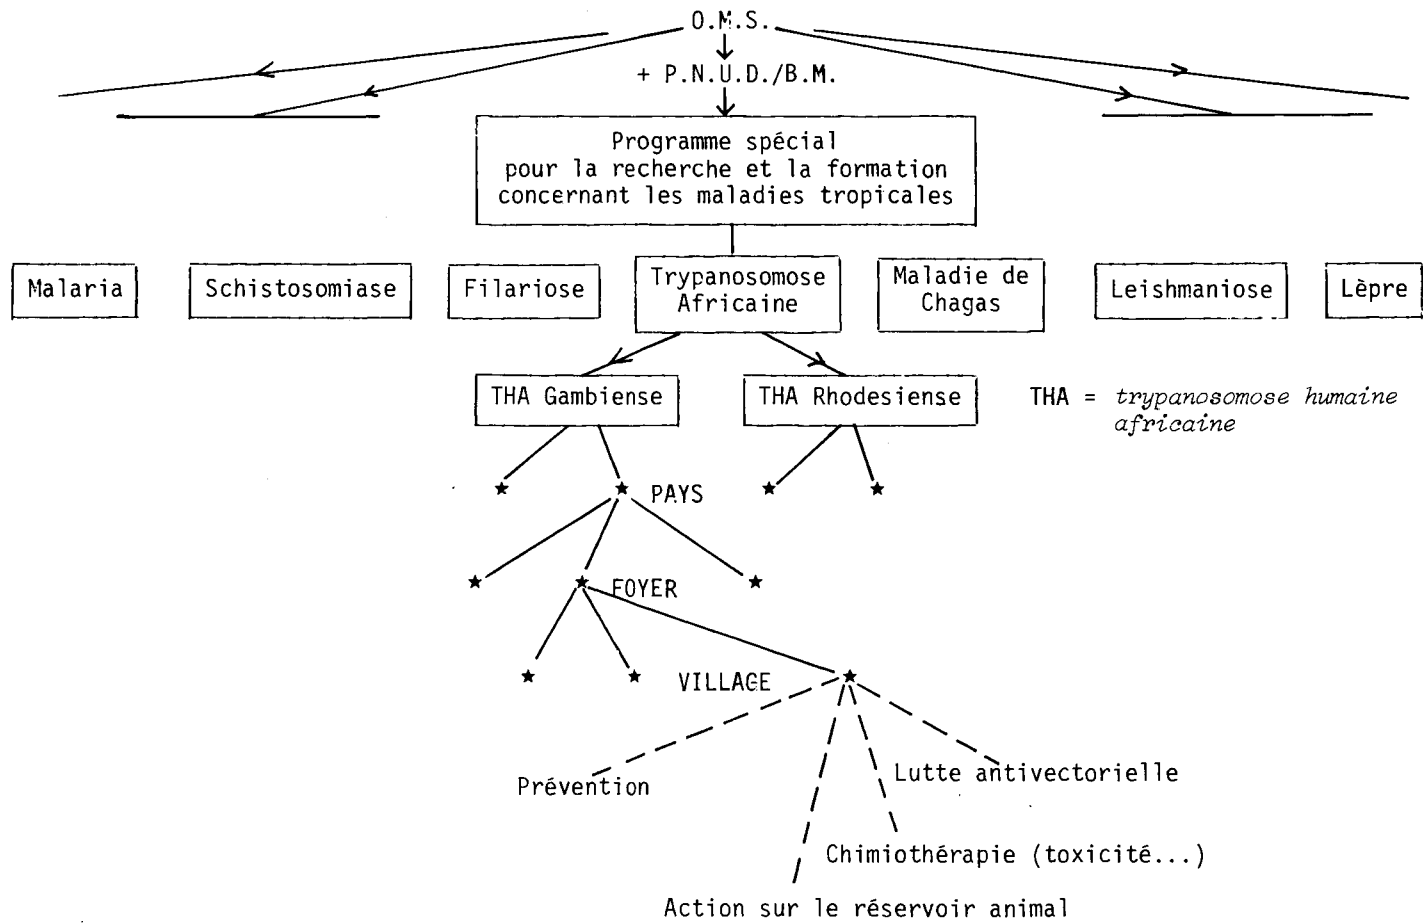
O.M.S.

+ P.N.U.D./B.M.

Programme spécial pour la recherche et la formation concernant les maladies tropicales

Malaria

Schistosomiase

Filariose

Trypanosomose Africaine

Maladie de Chagas

Leishmaniose

Lèpre

THA Gambiense

THA Rhodesiense

THA = *trypanosomose humaine africaine*

PAYS

FOYER

VILLAGE

Prévention

Lutte antivectorielle

Chimiothérapie (toxicité...)

Action sur le réservoir animal